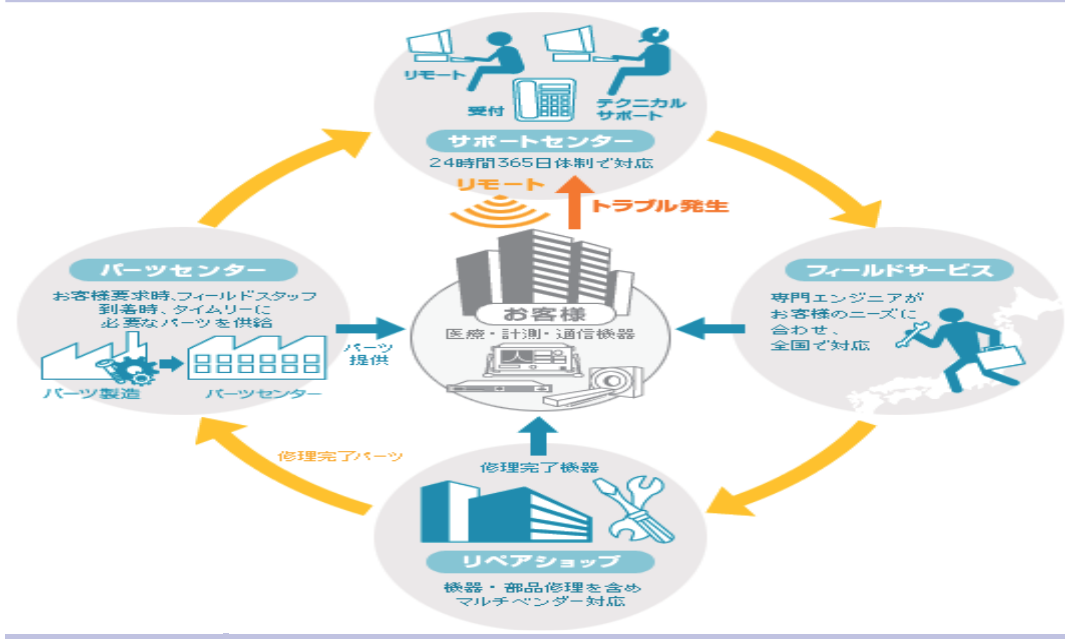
リモート

受付

テクニカルサポート

サポートセンター

24時間365日体制で対応

リモート

トラブル発生

パーツセンター

お客様要求時、フィールドスタッフ到着時、タイムリーに必要なパーツを供給

パーツ製造

パーツセンター

パーツ提供

お客様

医療・計測・通信機器

フィールドサービス

専門エンジニアがお客様のニーズに合わせ、全国で対応

修理完了パーツ

修理完了機器

リペアショップ

機器・部品修理を含めマルチベンダー対応